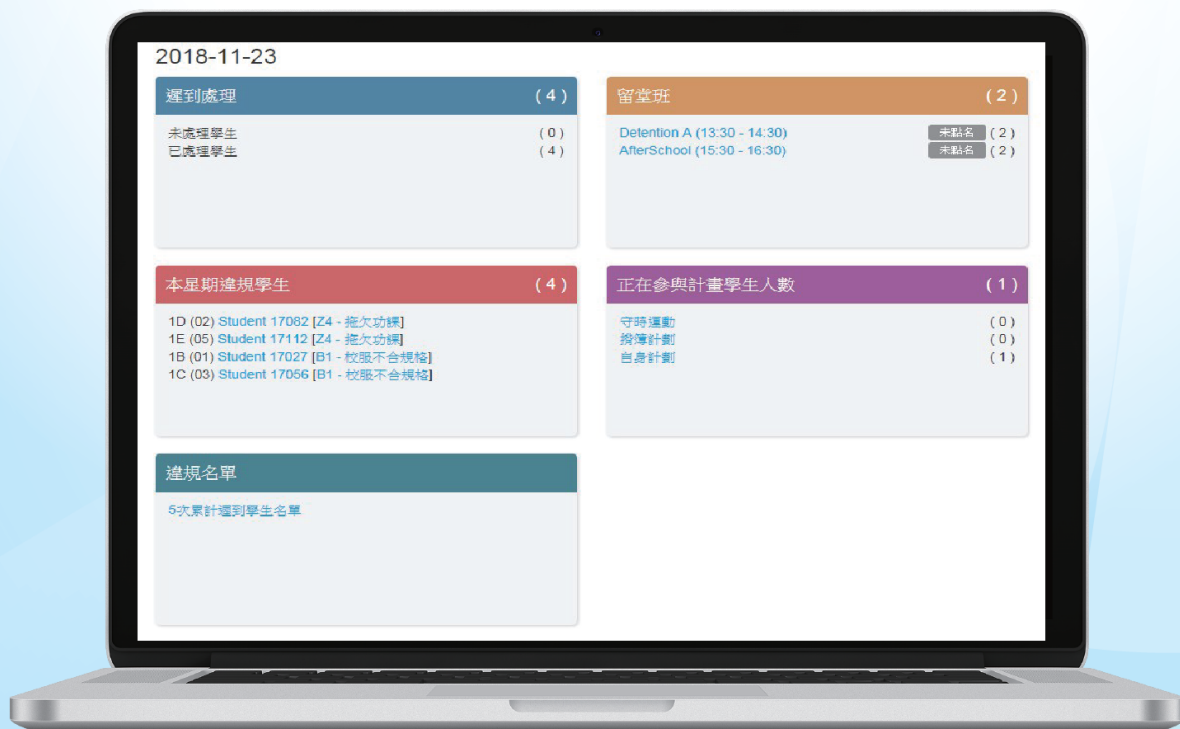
2018-11-23

遲到處理 (4)

未處理學生 (0)
已處理學生 (4)

留堂班 (2)

Detention A (13:30 - 14:30) 未點名 (2)
AfterSchool (15:30 - 16:30) 未點名 (2)

本星期違規學生 (4)

1D (02) Student 17082 [Z4 - 拖欠功課]
1E (05) Student 17112 [Z4 - 拖欠功課]
1B (01) Student 17027 [B1 - 校服不合規格]
1C (03) Student 17056 [B1 - 校服不合規格]

正在參與計畫學生人數 (1)

守時運動 (0)
撥簿計劃 (0)
自身計劃 (1)

違規名單

5次累計遲到學生名單